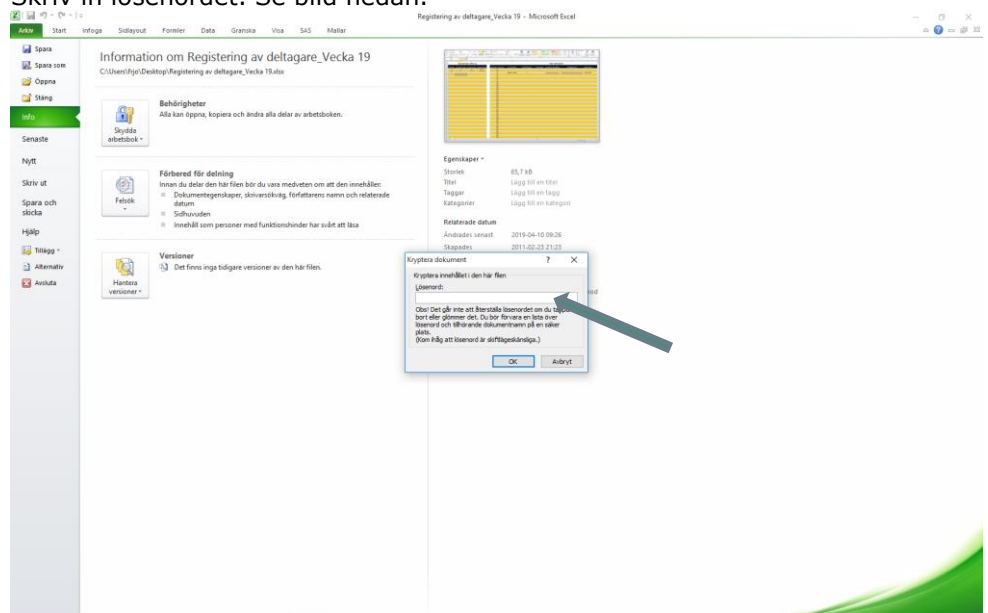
Skriv in lösenordet. Se bild nedan.

Registering av deltagare_Vecka 19 - Microsoft Excel

Arkiv Start Infoga Sidlayout Formler Data Granska Visa SAS Mallar

Spara
Spara som
Öppna
Stäng
Info
Senaste
Nytt
Skriv ut
Spara och skicka
Hjälp
Tillägg
Alternativ
Avsluta

Information om Registering av deltagare_Vecka 19
C:\Users\frjo\Desktop\Registering av deltagare_Vecka 19.xlsx

Skydda arbetsbok

Behörigheter
Alla kan öppna, kopiera och ändra alla delar av arbetsboken.

Felsök

Förbered för delning
Innan du delar den här filen bör du vara medveten om att den innehåller:
Dokumentegenskaper, skrivarsökväg, författarens namn och relaterade datum
Sidhuvuden
Innehåll som personer med funktionshinder har svårt att läsa

Hantera versioner

Versioner
Det finns inga tidigare versioner av den här filen.

Egenskaper
Storlek 65,7 kB
Titel Lägg till en titel
Taggar Lägg till en tagg
Kategorier Lägg till en kategori

Relaterade datum
Ändrades senast 2019-04-10 09:26
Skapades 2011-02-23 21:23

Kryptera dokument ? ×
Kryptera innehållet i den här filen
Lösenord:
Obs! Det går inte att återställa lösenordet om du tappar bort eller glömmer det. Du bör förvara en lista över lösenord och tillhörande dokumentnamn på en säker plats.
(Kom ihåg att lösenord är skiftlägeskänsliga.)
OK Avbryt